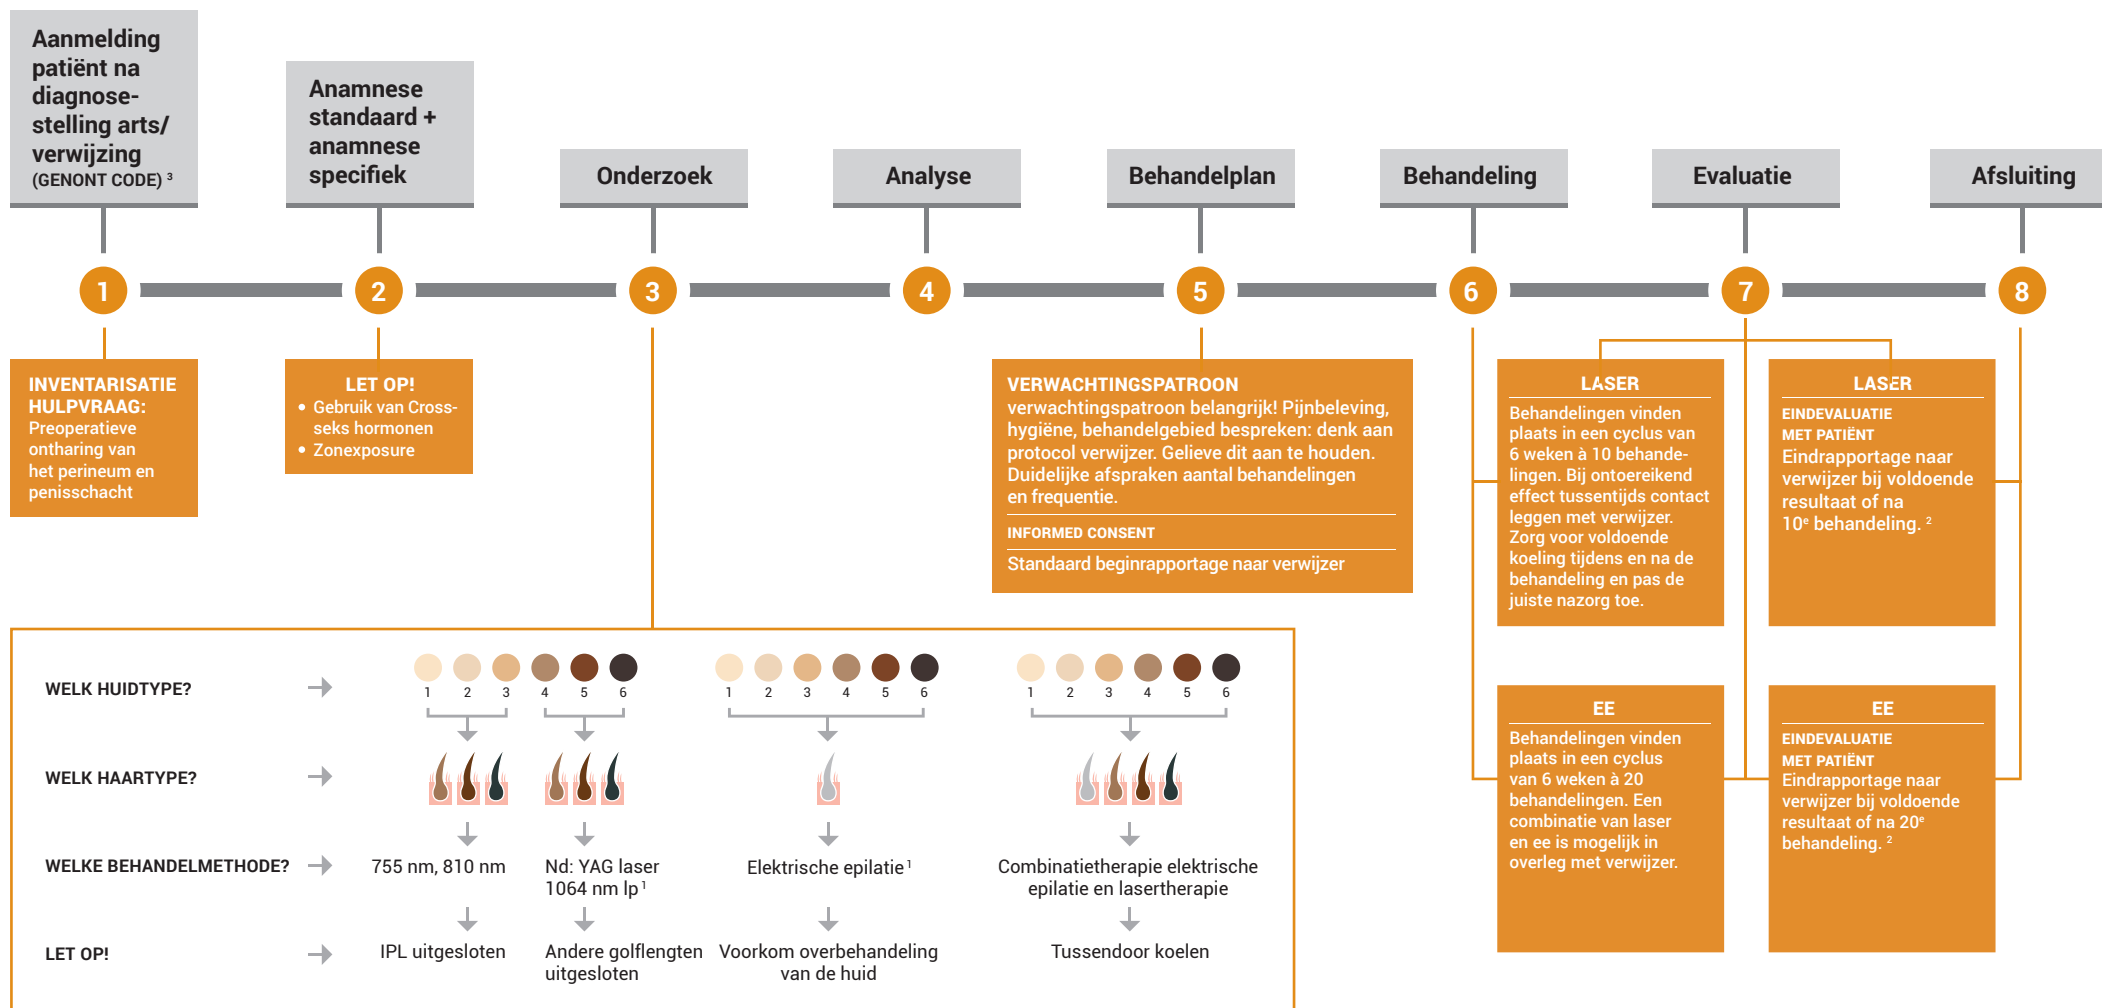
Aanmelding patiënt na diagnosestelling arts/ verwijzing (GENONT CODE) $^3$

Anamnese standaard + anamnese specifiek

Onderzoek

Analyse

Behandelplan

Behandeling

Evaluatie

Afsluiting

1 2 3 4 5 6 7 8

INVENTARISATIE HULPVRAAG:
Preoperatieve ontharing van het perineum en penisschacht

LET OP!
• Gebruik van Cross-seks hormonen
• Zonexposure

VERWACHTINGSPATROON
verwachtingspatroon belangrijk! Pijnbeleving, hygiëne, behandelgebied bespreken: denk aan protocol verwijzer. Gelieve dit aan te houden. Duidelijke afspraken aantal behandelingen en frequentie.
INFORMED CONSENT
Standaard beginrapportage naar verwijzer

LASER
Behandelingen vinden plaats in een cyclus van 6 weken à 10 behandelingen. Bij ontoereikend effect tussentijds contact leggen met verwijzer. Zorg voor voldoende koeling tijdens en na de behandeling en pas de juiste nazorg toe.

LASER
EINDEVALUATIE MET PATIËNT
Eindrapportage naar verwijzer bij voldoende resultaat of na 10$^e$ behandeling. $^2$

EE
Behandelingen vinden plaats in een cyclus van 6 weken à 20 behandelingen. Een combinatie van laser en ee is mogelijk in overleg met verwijzer.

EE
EINDEVALUATIE MET PATIËNT
Eindrapportage naar verwijzer bij voldoende resultaat of na 20$^e$ behandeling. $^2$

WELK HUIDTYPE?
1 2 3 4 5 6
1 2 3 4 5 6
1 2 3 4 5 6

WELK HAARTYPE?

WELKE BEHANDELMETHODE?
755 nm, 810 nm
Nd: YAG laser 1064 nm lp $^1$
Elektrische epilatie $^1$
Combinatietherapie elektrische epilatie en lasertherapie

LET OP!
IPL uitgesloten
Andere golflengten uitgesloten
Voorkom overbehandeling van de huid
Tussendoor koelen